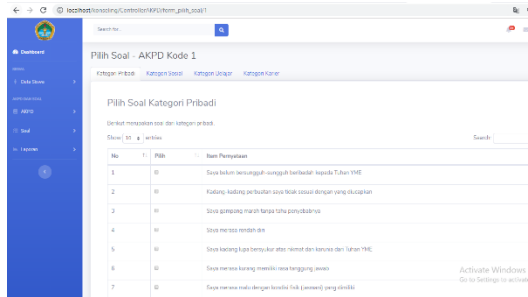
localhost/konseling/Controller/AKPD/form_pilih_soal/1

Search for...

Dashboard

MENU

Data Siswa

AKPD

Soal

Layanan

Pilih Soal - AKPD Kode 1

Kategori Pribadi Kategori Sosial Kategori Belajar Kategori Karier

Pilih Soal Kategori Pribadi

Berikut merupakan soal dari kategori pribadi.

Show 10 entries

Search:

| No | Pilih | Item Pernyataan |
|---|---|---|
| 1 | ☑ | Saya belum bersungguh-sungguh beribadah kepada Tuhan YME |
| 2 | ☑ | Kadang-kadang perbuatan saya tidak sesuai dengan yang diucapkan |
| 3 | ☑ | Saya gampang marah tanpa tahu penyebabnya |
| 4 | ☑ | Saya merasa rendah diri |
| 5 | ☑ | Saya kadang lupa bersyukur atas nikmat dan karunia dari Tuhan YME |
| 6 | ☑ | Saya merasa kurang memiliki rasa tanggung jawab |
| 7 | ☑ | Saya merasa malu dengan kondisi fisik (jasmani) yang dimiliki |

Activate Windows
Go to Settings to activate Windows.